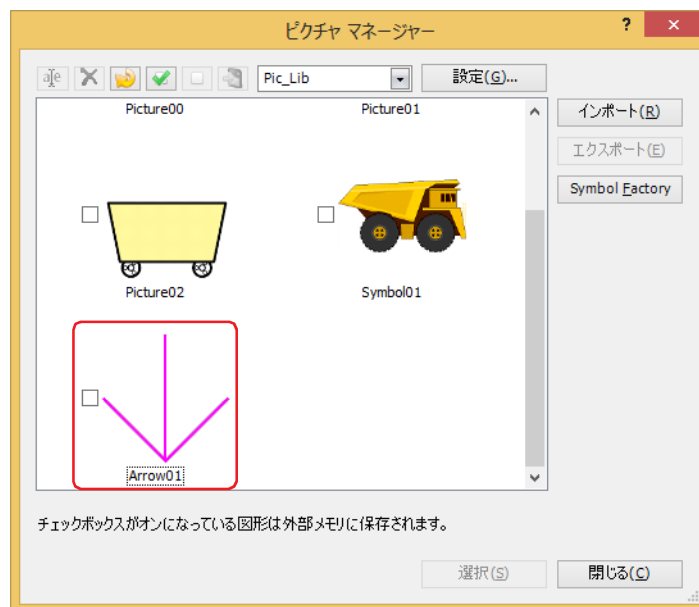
ピクチャ マネージャー

?

Pic_Lib

設定(G)...

Picture00

Picture01

インポート(R)

エクスポート(E)

Symbol Factory

Picture02

Symbol01

Arrow01

チェックボックスがオンになっている図形は外部メモリに保存されます。

選択(S)

閉じる(C)